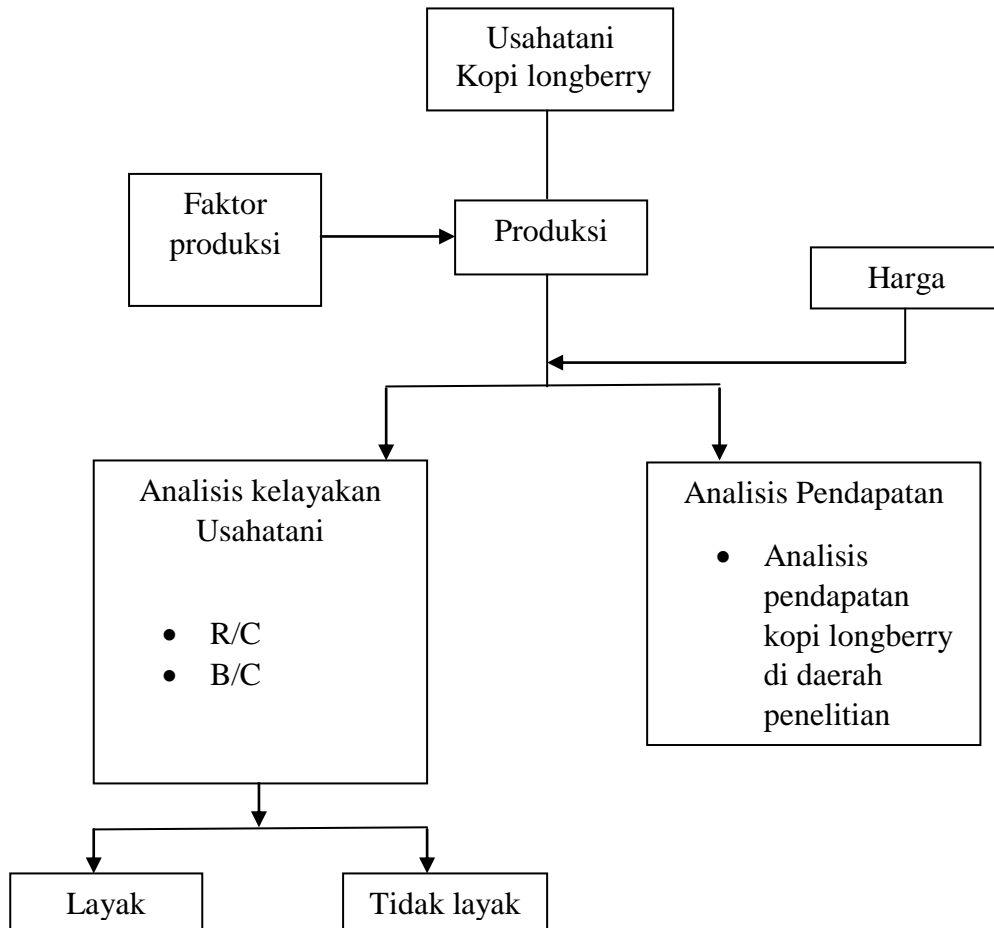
Usahatani
Kopi longberry

Faktor
produksi

Produksi

Harga

Analisis kelayakan
Usahatani

- R/C
- B/C

Analisis Pendapatan

- Analisis pendapatan kopi longberry di daerah penelitian

Layak

Tidak layak